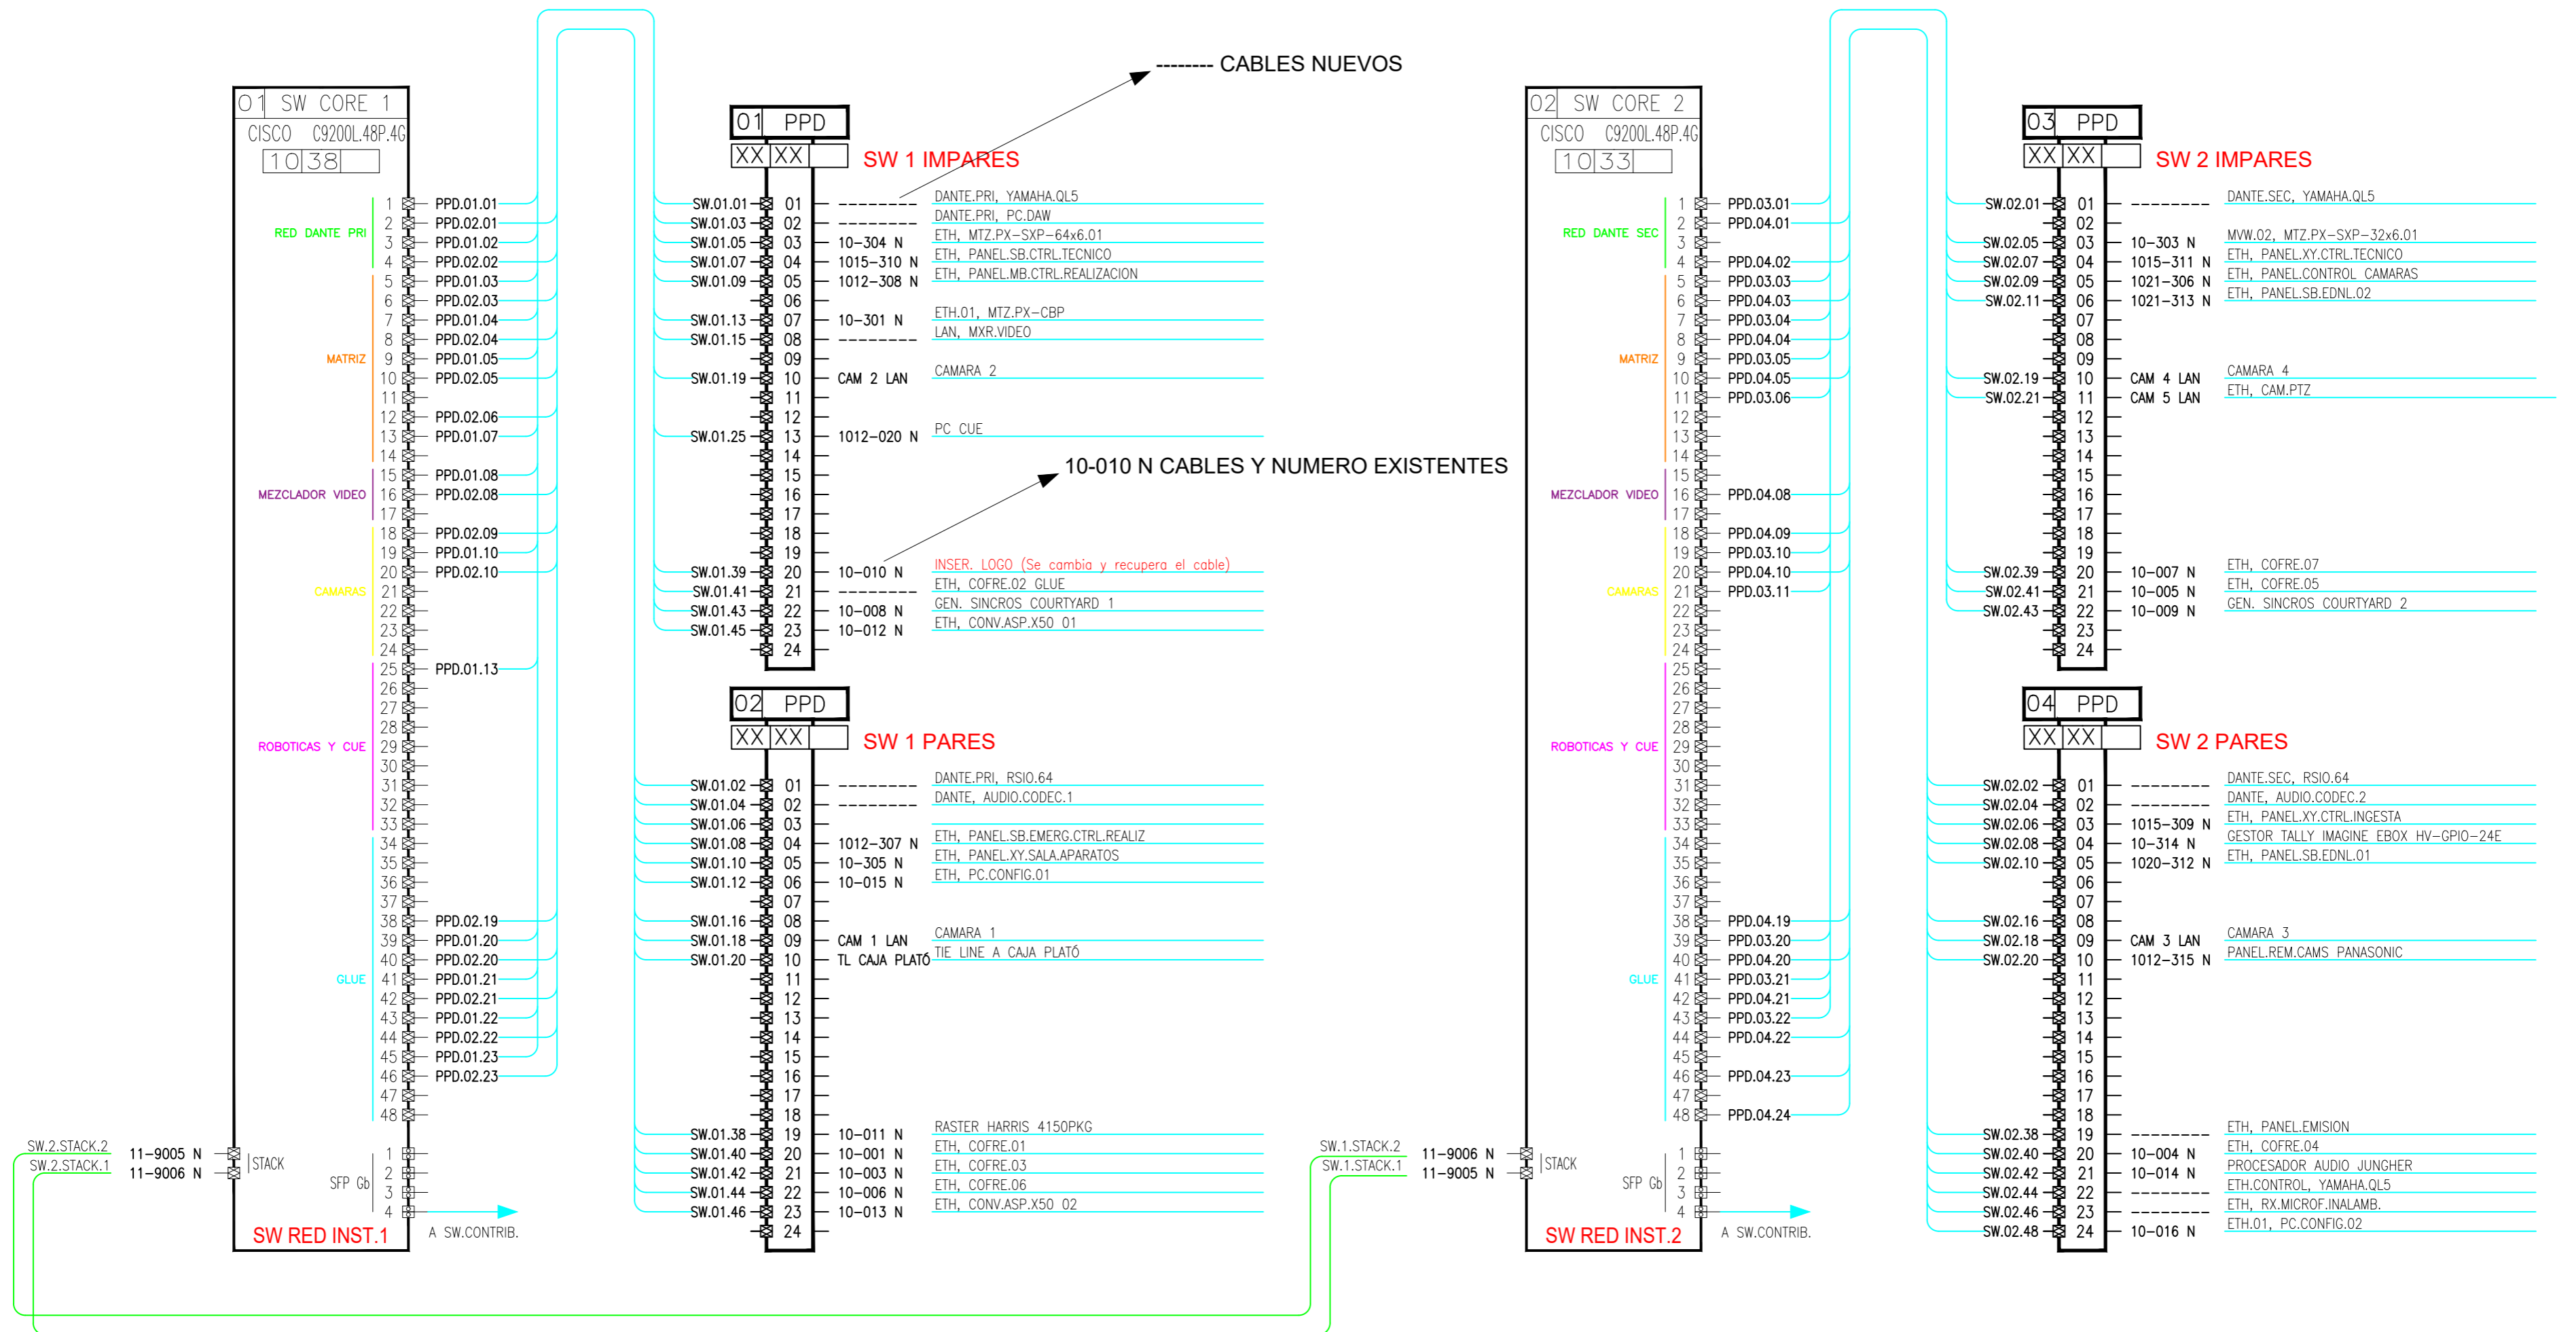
-------- CABLES NUEVOS

10-010 N CABLES Y NUMERO EXISTENTES

01 SW CORE 1
CISCO C9200L.48P.4G
10 38

RED DANTE PRI
MATRIZ
MEZCLADOR VIDEO
CAMARAS
ROBOTICAS Y CUE
GLUE

1 PPD.01.01
2 PPD.02.01
3 PPD.01.02
4 PPD.02.02
5 PPD.01.03
6 PPD.02.03
7 PPD.01.04
8 PPD.02.04
9 PPD.01.05
10 PPD.02.05
11
12 PPD.02.06
13 PPD.01.07
14
15 PPD.01.08
16 PPD.02.08
17
18 PPD.02.09
19 PPD.01.10
20 PPD.02.10
21
22
23
24
25 PPD.01.13
26
27
28
29
30
31
32
33
34
35
36
37
38 PPD.02.19
39 PPD.01.20
40 PPD.02.20
41 PPD.01.21
42 PPD.02.21
43 PPD.01.22
44 PPD.02.22
45 PPD.01.23
46 PPD.02.23
47
48

SW.2.STACK.2 11-9005 N
SW.2.STACK.1 11-9006 N
STACK
SFP Gb 1 2 3 4
A SW.CONTRIB.
SW RED INST.1

01 PPD
XX XX
SW 1 IMPARES

| | | | |
|---|---|---|---|
| SW.01.01 | 01 | -------- | DANTE.PRI, YAMAHA.QL5 |
| SW.01.03 | 02 | -------- | DANTE.PRI, PC.DAW |
| SW.01.05 | 03 | 10-304 N | ETH, MTZ.PX-SXP-64x6.01 |
| SW.01.07 | 04 | 1015-310 N | ETH, PANEL.SB.CTRL.TECNICO |
| SW.01.09 | 05 | 1012-308 N | ETH, PANEL.MB.CTRL.REALIZACION |
| | 06 | | |
| SW.01.13 | 07 | 10-301 N | ETH.01, MTZ.PX-CBP |
| SW.01.15 | 08 | -------- | LAN, MXR.VIDEO |
| | 09 | | |
| SW.01.19 | 10 | CAM 2 LAN | CAMARA 2 |
| | 11 | | |
| | 12 | | |
| SW.01.25 | 13 | 1012-020 N | PC CUE |
| | 14-19 | | |
| SW.01.39 | 20 | 10-010 N | INSER. LOGO (Se cambia y recupera el cable) |
| SW.01.41 | 21 | -------- | ETH, COFRE.02 GLUE |
| SW.01.43 | 22 | 10-008 N | GEN. SINCROS COURTYARD 1 |
| SW.01.45 | 23 | 10-012 N | ETH, CONV.ASP.X50 01 |
| | 24 | | |

02 PPD
XX XX
SW 1 PARES

| | | | |
|---|---|---|---|
| SW.01.02 | 01 | -------- | DANTE.PRI, RSIO.64 |
| SW.01.04 | 02 | -------- | DANTE, AUDIO.CODEC.1 |
| SW.01.06 | 03 | | |
| SW.01.08 | 04 | 1012-307 N | ETH, PANEL.SB.EMERG.CTRL.REALIZ |
| SW.01.10 | 05 | 10-305 N | ETH, PANEL.XY.SALA.APARATOS |
| SW.01.12 | 06 | 10-015 N | ETH, PC.CONFIG.01 |
| | 07 | | |
| SW.01.16 | 08 | | |
| SW.01.18 | 09 | CAM 1 LAN | CAMARA 1 |
| SW.01.20 | 10 | TL CAJA PLATÓ | TIE LINE A CAJA PLATÓ |
| | 11-18 | | |
| SW.01.38 | 19 | 10-011 N | RASTER HARRIS 4150PKG |
| SW.01.40 | 20 | 10-001 N | ETH, COFRE.01 |
| SW.01.42 | 21 | 10-003 N | ETH, COFRE.03 |
| SW.01.44 | 22 | 10-006 N | ETH, COFRE.06 |
| SW.01.46 | 23 | 10-013 N | ETH, CONV.ASP.X50 02 |
| | 24 | | |

02 SW CORE 2
CISCO C9200L.48P.4G
10 33

RED DANTE SEC
MATRIZ
MEZCLADOR VIDEO
CAMARAS
ROBOTICAS Y CUE
GLUE

1 PPD.03.01
2 PPD.04.01
3
4 PPD.04.02
5 PPD.03.03
6 PPD.04.03
7 PPD.03.04
8 PPD.04.04
9 PPD.03.05
10 PPD.04.05
11 PPD.03.06
12
13
14
15
16 PPD.04.08
17
18 PPD.04.09
19 PPD.03.10
20 PPD.04.10
21 PPD.03.11
22-37
38 PPD.04.19
39 PPD.03.20
40 PPD.04.20
41 PPD.03.21
42 PPD.04.21
43 PPD.03.22
44 PPD.04.22
45
46 PPD.04.23
47
48 PPD.04.24

SW.1.STACK.2 11-9006 N
SW.1.STACK.1 11-9005 N
STACK
SFP Gb 1 2 3 4
A SW.CONTRIB.
SW RED INST.2

03 PPD
XX XX
SW 2 IMPARES

| | | | |
|---|---|---|---|
| SW.02.01 | 01 | -------- | DANTE.SEC, YAMAHA.QL5 |
| | 02 | | |
| SW.02.05 | 03 | 10-303 N | MVW.02, MTZ.PX-SXP-32x6.01 |
| SW.02.07 | 04 | 1015-311 N | ETH, PANEL.XY.CTRL.TECNICO |
| SW.02.09 | 05 | 1021-306 N | ETH, PANEL.CONTROL CAMARAS |
| SW.02.11 | 06 | 1021-313 N | ETH, PANEL.SB.EDNL.02 |
| | 07-09 | | |
| SW.02.19 | 10 | CAM 4 LAN | CAMARA 4 |
| SW.02.21 | 11 | CAM 5 LAN | ETH, CAM.PTZ |
| | 12-19 | | |
| SW.02.39 | 20 | 10-007 N | ETH, COFRE.07 |
| SW.02.41 | 21 | 10-005 N | ETH, COFRE.05 |
| SW.02.43 | 22 | 10-009 N | GEN. SINCROS COURTYARD 2 |
| | 23 | | |
| | 24 | | |

04 PPD
XX XX
SW 2 PARES

| | | | |
|---|---|---|---|
| SW.02.02 | 01 | -------- | DANTE.SEC, RSIO.64 |
| SW.02.04 | 02 | -------- | DANTE, AUDIO.CODEC.2 |
| SW.02.06 | 03 | 1015-309 N | ETH, PANEL.XY.CTRL.INGESTA |
| SW.02.08 | 04 | 10-314 N | GESTOR TALLY IMAGINE EBOX HV-GPIO-24E |
| SW.02.10 | 05 | 1020-312 N | ETH, PANEL.SB.EDNL.01 |
| | 06 | | |
| | 07 | | |
| SW.02.16 | 08 | | |
| SW.02.18 | 09 | CAM 3 LAN | CAMARA 3 |
| SW.02.20 | 10 | 1012-315 N | PANEL.REM.CAMS PANASONIC |
| | 11-18 | | |
| SW.02.38 | 19 | -------- | ETH, PANEL.EMISION |
| SW.02.40 | 20 | 10-004 N | ETH, COFRE.04 |
| SW.02.42 | 21 | 10-014 N | PROCESADOR AUDIO JUNGHER |
| SW.02.44 | 22 | -------- | ETH.CONTROL, YAMAHA.QL5 |
| SW.02.46 | 23 | -------- | ETH, RX.MICROF.INALAMB. |
| SW.02.48 | 24 | 10-016 N | ETH.01, PC.CONFIG.02 |